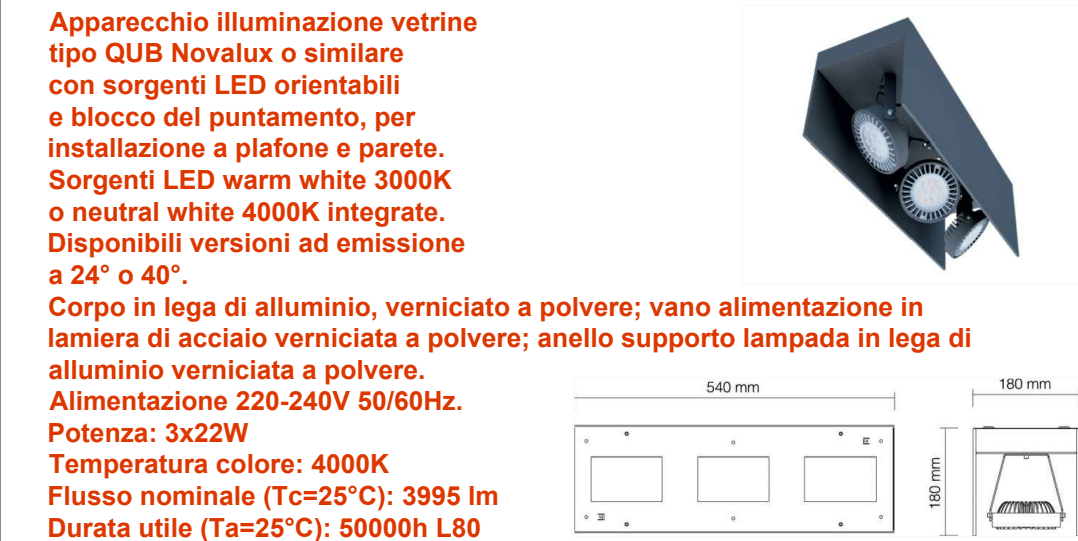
Apparecchio illuminazione vetrine tipo QUB Novalux o similare con sorgenti LED orientabili e blocco del puntamento, per installazione a plafone e parete. Sorgenti LED warm white 3000K o neutral white 4000K integrate. Disponibili versioni ad emissione a 24° o 40°.
Corpo in lega di alluminio, verniciato a polvere; vano alimentazione in lamiera di acciaio verniciata a polvere; anello supporto lampada in lega di alluminio verniciata a polvere.
Alimentazione 220-240V 50/60Hz.
Potenza: 3x22W
Temperatura colore: 4000K
Flusso nominale (Tc=25°C): 3995 lm
Durata utile (Ta=25°C): 50000h L80

540 mm
180 mm
180 mm